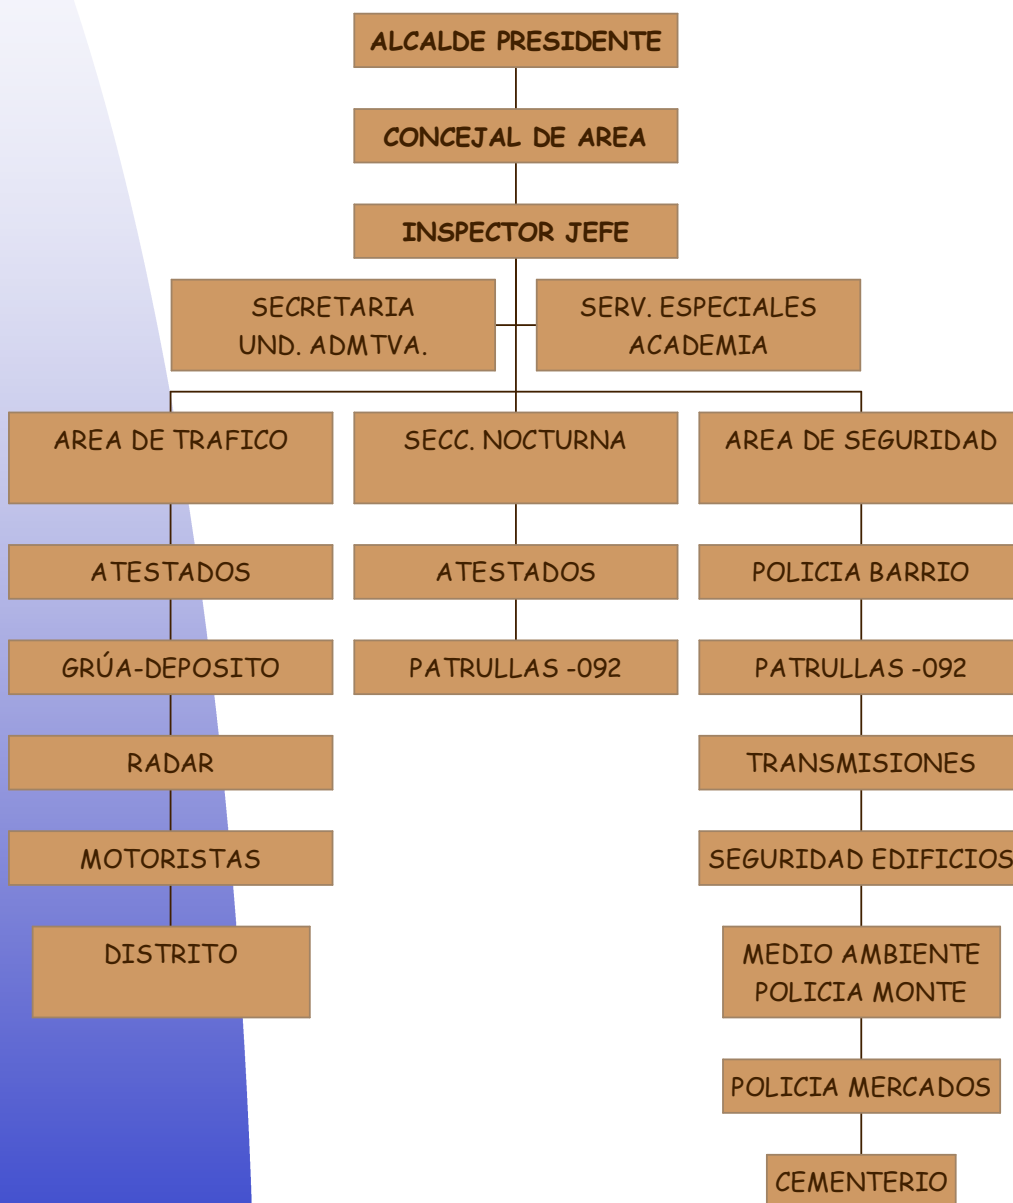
ALCALDE PRESIDENTE

CONCEJAL DE AREA

INSPECTOR JEFE

SECRETARIA
UND. ADMTVA.

SERV. ESPECIALES
ACADEMIA

AREA DE TRAFICO

ATESTADOS

GRÚA-DEPOSITO

RADAR

MOTORISTAS

DISTRITO

SECC. NOCTURNA

ATESTADOS

PATRULLAS -092

AREA DE SEGURIDAD

POLICIA BARRIO

PATRULLAS -092

TRANSMISIONES

SEGURIDAD EDIFICIOS

MEDIO AMBIENTE
POLICIA MONTE

POLICIA MERCADOS

CEMENTERIO